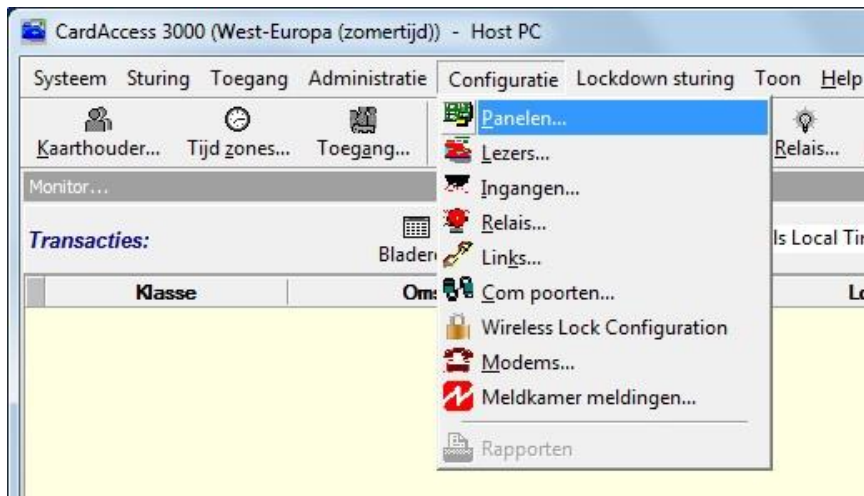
CardAccess 3000 (West-Europa (zomertijd)) - Host PC

Systeem Sturing Toegang Administratie Configuratie Lockdown sturing Toon Help

Kaarthouder... Tijd zones... Toegang...

Panelen...
Lezers...
Ingangen...
Relais...
Links...
Com poorten...
Wireless Lock Configuration
Modems...
Meldkamer meldingen...
Rapporten

Relais...

Monitor...

Transacties:

Bladen

ls Local Tir

Klasse

Om

Lo